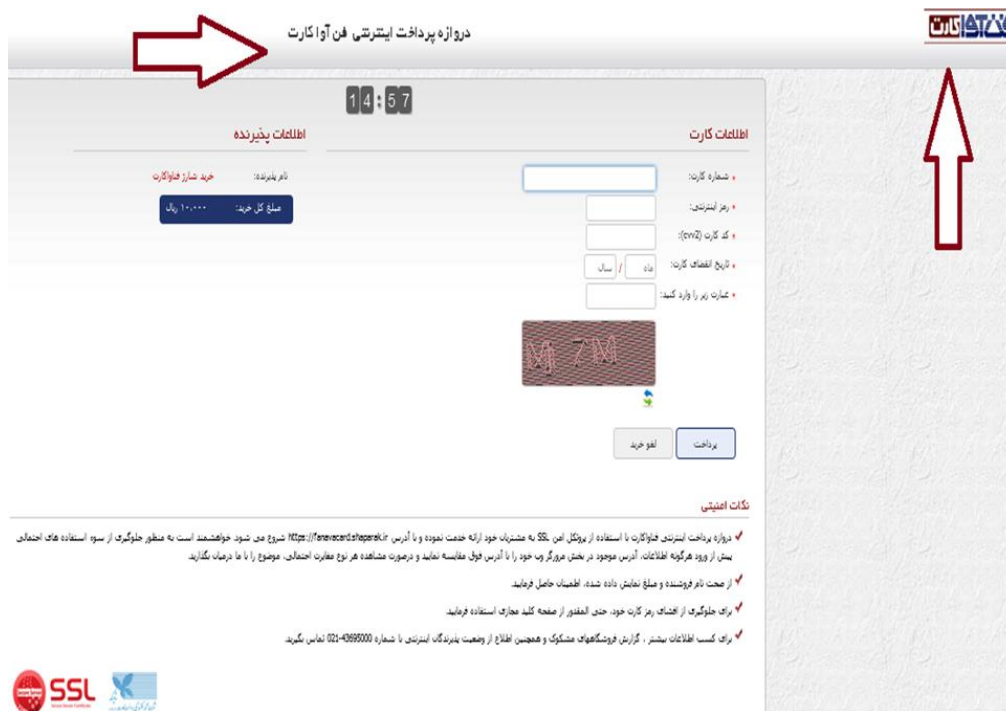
دروازه پرداخت اینترنتی فن آوا کارت

فن آوا کارت

14 : 57

اطلاعات کارت

• شماره کارت:

• رمز اینترنتی:

• کد کارت (cvv2):

• تاریخ انقضای کارت: ماه / سال

• عبارت زیر را وارد کنید:

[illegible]

پرداخت

لغو خرید

اطلاعات پذیرنده

نام پذیرنده: خرید شارژ فناواکارت

مبلغ کل خرید: ۱۰،۰۰۰ ریال

نکات امنیتی

✔ دروازه پرداخت اینترنتی فناواکارت با استفاده از پروتکل امن SSL به مشتریان خود ارائه خدمت نموده و با آدرس https://fanavacard.shaparak.ir شروع می شود. خواهشمند است به منظور جلوگیری از سوء استفاده های احتمالی پیش از ورود هرگونه اطلاعات، آدرس موجود در بخش مرورگر وب خود را با آدرس فوق مقایسه نمایید و درصورت مشاهده هر نوع مغایرت احتمالی، موضوع را با ما درمیان بگذارید.

✔ از صحت نام فروشنده و مبلغ نمایش داده شده، اطمینان حاصل فرمایید.

✔ برای جلوگیری از افشای رمز کارت خود، حتی المقدور از صفحه کلید مجازی استفاده فرمایید.

✔ برای کسب اطلاعات بیشتر ، گزارش فروشگاههای مشکوک و همچنین اطلاع از وضعیت پذیرندگان اینترنتی با شماره 43695000-021 تماس بگیرید.

SSL